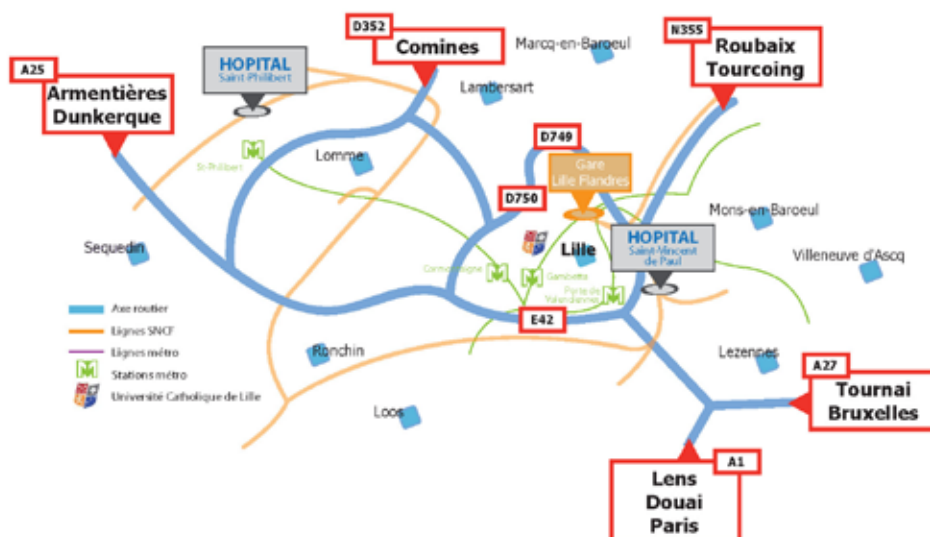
D352
Comines

Marcq-en-Baroeul

N355
Roubaix
Tourcoing

A25
Armentières
Dunkerque

HOPITAL
Saint-Philibert

Lambersart

D749

Gare
Lille Flandres

St-Philibert

Lomme

D750

Mons-en-Baroeul

HOPITAL
Saint-Vincent de Paul

Lille

Sequedin

Villeneuve d'Ascq

Cormontaigne

Gambetta

Porte de Valenciennes

Axe routier
Lignes SNCF
Lignes métro
Stations métro
Université Catholique de Lille

E42

Ronchin

Lezennes

A27
Tournai
Bruxelles

Loos

A1
Lens
Douai
Paris